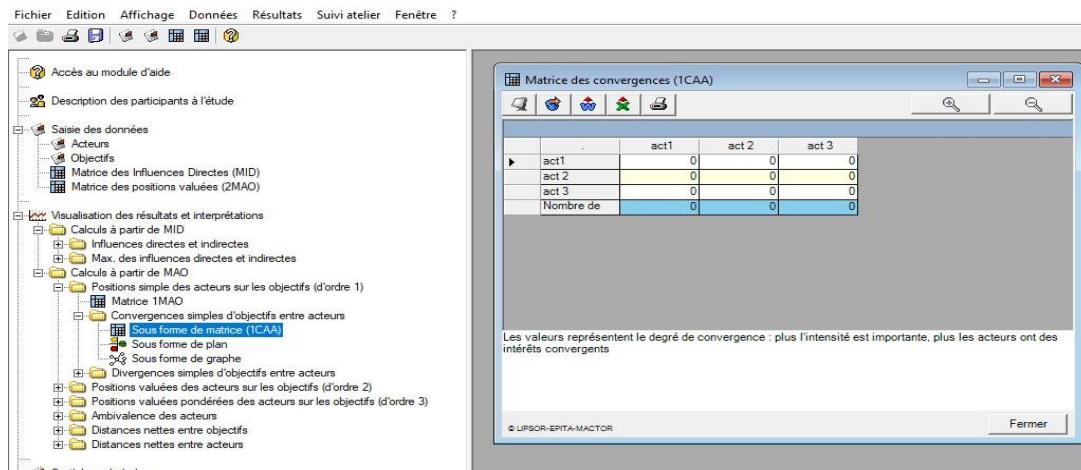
Fichier Edition Affichage Données Résultats Suivi atelier Fenêtre ?

Accès au module d'aide

Description des participants à l'étude

Saisie des données
Acteurs
Objectifs
Matrice des Influences Directes (MID)
Matrice des positions valuées (2MAO)

Visualisation des résultats et interprétations
Calculs à partir de MID
Influences directes et indirectes
Max. des influences directes et indirectes
Calculs à partir de MAO
Positions simple des acteurs sur les objectifs (d'ordre 1)
Matrice 1MAO
Convergences simples d'objectifs entre acteurs
Sous forme de matrice (1CAA)
Sous forme de plan
Sous forme de graphe
Divergences simples d'objectifs entre acteurs
Positions valuées des acteurs sur les objectifs (d'ordre 2)
Positions valuées pondérées des acteurs sur les objectifs (d'ordre 3)
Ambivalence des acteurs
Distances nettes entre objectifs
Distances nettes entre acteurs

Matrice des convergences (1CAA)

| . | act1 | act 2 | act 3 |
|---|---|---|---|
| act1 | 0 | 0 | 0 |
| act 2 | 0 | 0 | 0 |
| act 3 | 0 | 0 | 0 |
| Nombre de | 0 | 0 | 0 |

Les valeurs représentent le degré de convergence : plus l'intensité est importante, plus les acteurs ont des intérêts convergents

© LIPSOR-EPITA-MACTOR

Fermer